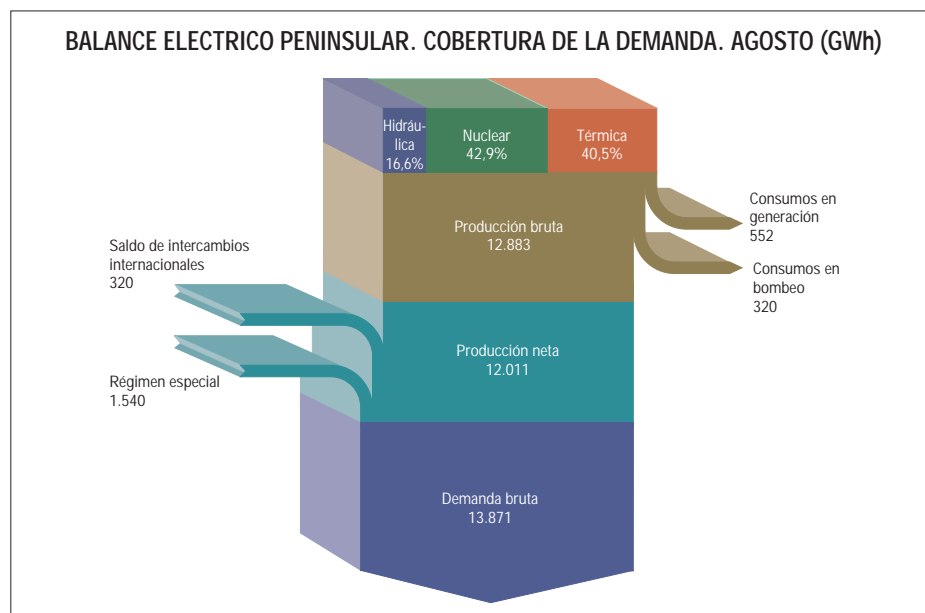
BALANCE ELECTRICO PENINSULAR. COBERTURA DE LA DEMANDA. AGOSTO (GWh)

Hidráulica 16,6%

Nuclear 42,9%

Térmica 40,5%

Producción bruta 12.883

Consumos en generación 552

Consumos en bombeo 320

Saldo de intercambios internacionales 320

Producción neta 12.011

Régimen especial 1.540

Demanda bruta 13.871